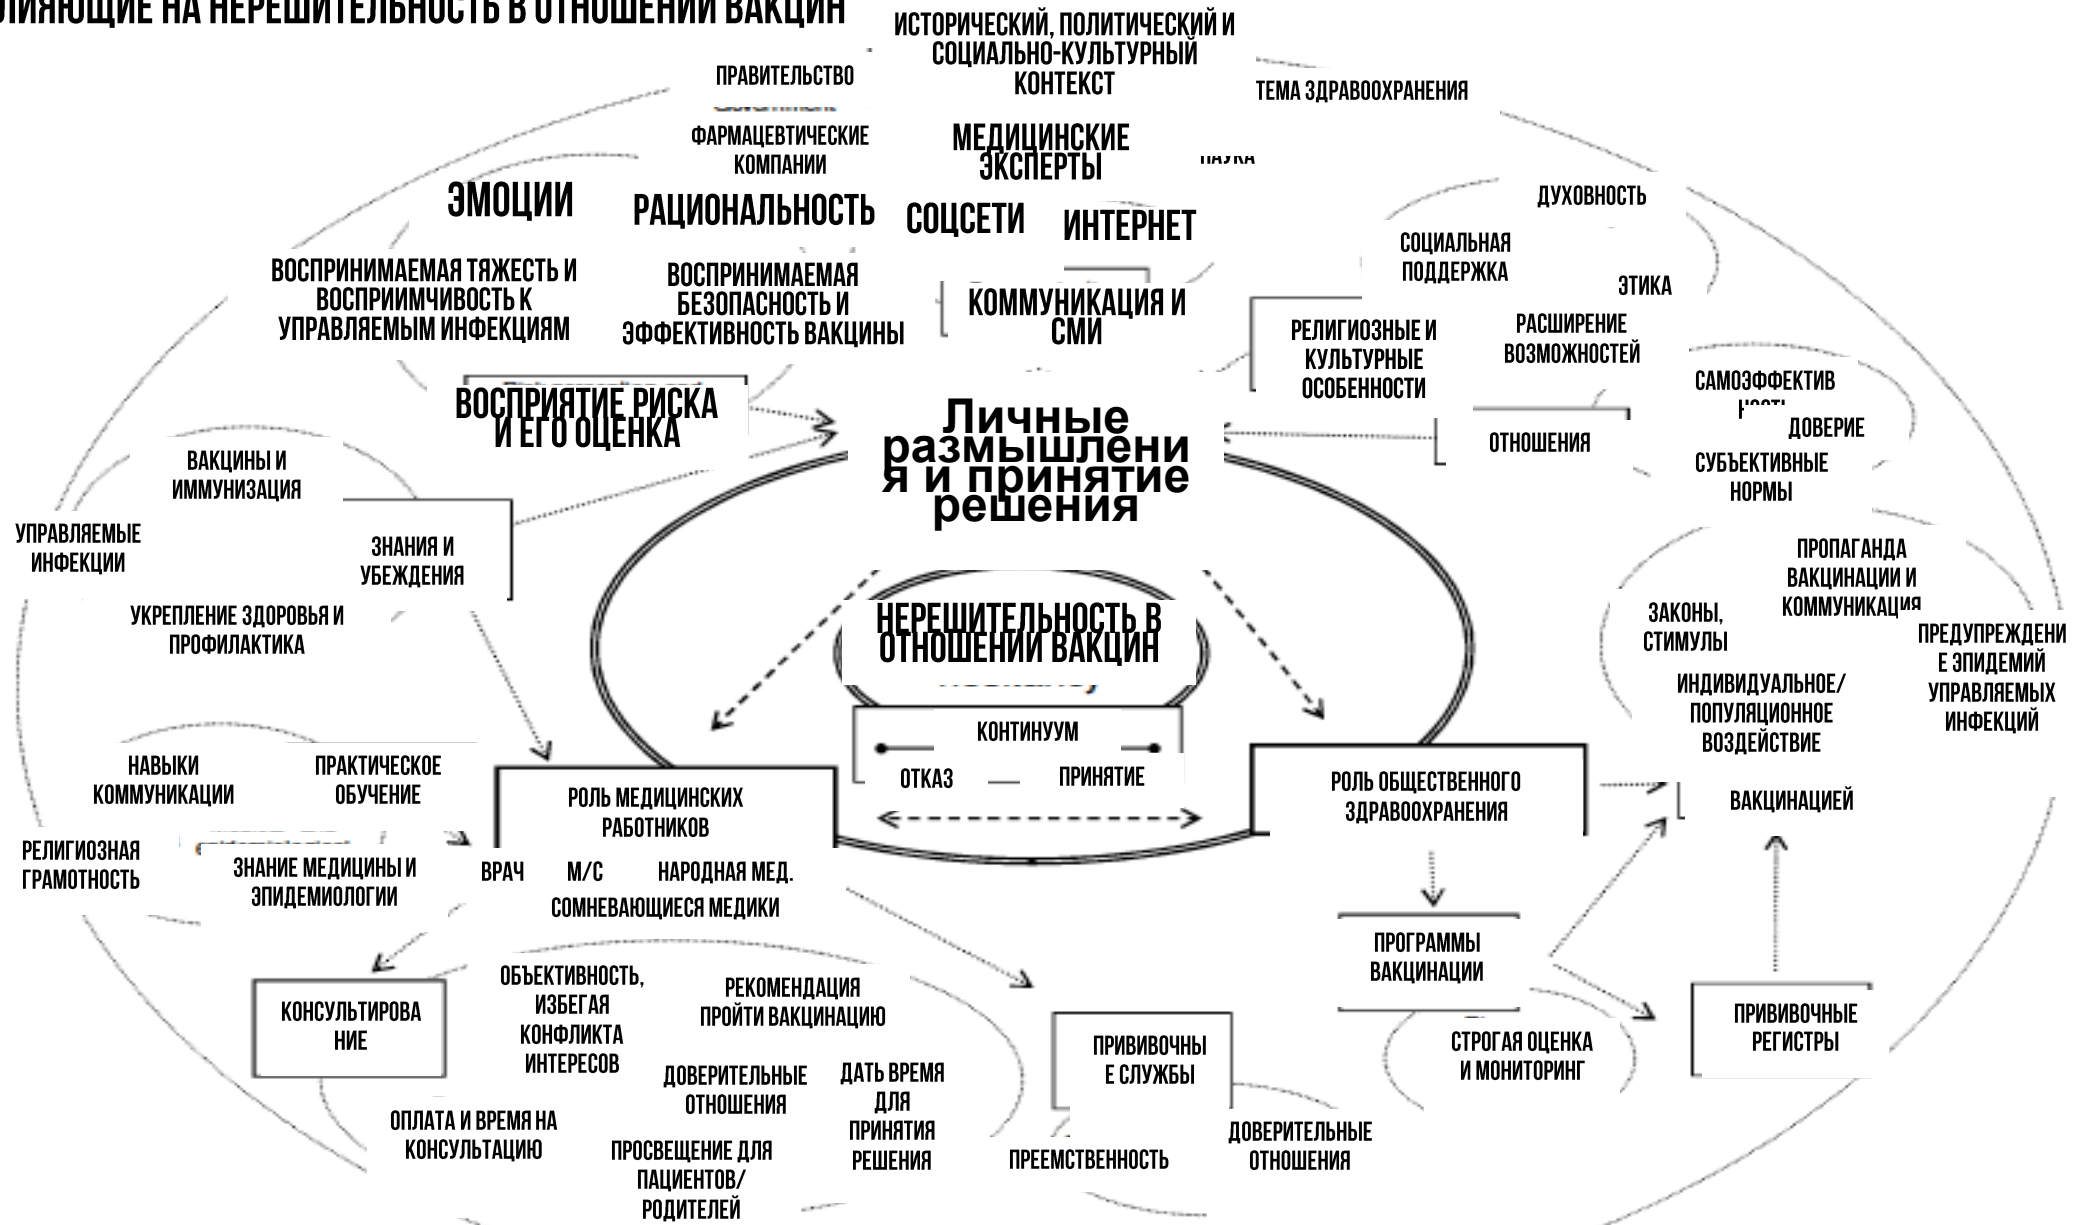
ЛИЯЮЩИЕ НА НЕРЕШИТЕЛЬНОСТЬ В ОТНОШЕНИИ ВАКЦИН

ИСТОРИЧЕСКИЙ, ПОЛИТИЧЕСКИЙ И СОЦИАЛЬНО-КУЛЬТУРНЫЙ КОНТЕКСТ

ПРАВИТЕЛЬСТВО

ТЕМА ЗДРАВООХРАНЕНИЯ

ФАРМАЦЕВТИЧЕСКИЕ КОМПАНИИ

МЕДИЦИНСКИЕ ЭКСПЕРТЫ

НАУКА

ЭМОЦИИ

РАЦИОНАЛЬНОСТЬ

СОЦСЕТИ

ИНТЕРНЕТ

ДУХОВНОСТЬ

СОЦИАЛЬНАЯ ПОДДЕРЖКА

ЭТИКА

ВОСПРИНИМАЕМАЯ ТЯЖЕСТЬ И ВОСПРИИМЧИВОСТЬ К УПРАВЛЯЕМЫМ ИНФЕКЦИЯМ

ВОСПРИНИМАЕМАЯ БЕЗОПАСНОСТЬ И ЭФФЕКТИВНОСТЬ ВАКЦИНЫ

КОММУНИКАЦИЯ И СМИ

РЕЛИГИОЗНЫЕ И КУЛЬТУРНЫЕ ОСОБЕННОСТИ

РАСШИРЕНИЕ ВОЗМОЖНОСТЕЙ

САМОЭФФЕКТИВ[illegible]

ВОСПРИЯТИЕ РИСКА И ЕГО ОЦЕНКА

Личные размышления и принятие решения

ОТНОШЕНИЯ

ДОВЕРИЕ

СУБЪЕКТИВНЫЕ НОРМЫ

ВАКЦИНЫ И ИММУНИЗАЦИЯ

УПРАВЛЯЕМЫЕ ИНФЕКЦИИ

ЗНАНИЯ И УБЕЖДЕНИЯ

ПРОПАГАНДА ВАКЦИНАЦИИ И КОММУНИКАЦИЯ

ЗАКОНЫ, СТИМУЛЫ

ПРЕДУПРЕЖДЕНИЕ ЭПИДЕМИЙ УПРАВЛЯЕМЫХ ИНФЕКЦИЙ

УКРЕПЛЕНИЕ ЗДОРОВЬЯ И ПРОФИЛАКТИКА

НЕРЕШИТЕЛЬНОСТЬ В ОТНОШЕНИИ ВАКЦИН

ИНДИВИДУАЛЬНОЕ/ ПОПУЛЯЦИОННОЕ ВОЗДЕЙСТВИЕ

КОНТИНУУМ

ОТКАЗ — ПРИНЯТИЕ

НАВЫКИ КОММУНИКАЦИИ

ПРАКТИЧЕСКОЕ ОБУЧЕНИЕ

РОЛЬ МЕДИЦИНСКИХ РАБОТНИКОВ

РОЛЬ ОБЩЕСТВЕННОГО ЗДРАВООХРАНЕНИЯ

ВАКЦИНАЦИЕЙ

РЕЛИГИОЗНАЯ ГРАМОТНОСТЬ

ЗНАНИЕ МЕДИЦИНЫ И ЭПИДЕМИОЛОГИИ

ВРАЧ М/С НАРОДНАЯ МЕД.

СОМНЕВАЮЩИЕСЯ МЕДИКИ

ПРОГРАММЫ ВАКЦИНАЦИИ

КОНСУЛЬТИРОВАНИЕ

ОБЪЕКТИВНОСТЬ, ИЗБЕГАЯ КОНФЛИКТА ИНТЕРЕСОВ

РЕКОМЕНДАЦИЯ ПРОЙТИ ВАКЦИНАЦИЮ

ПРИВИВОЧНЫЕ СЛУЖБЫ

СТРОГАЯ ОЦЕНКА И МОНИТОРИНГ

ПРИВИВОЧНЫЕ РЕГИСТРЫ

ДОВЕРИТЕЛЬНЫЕ ОТНОШЕНИЯ

ДАТЬ ВРЕМЯ ДЛЯ ПРИНЯТИЯ РЕШЕНИЯ

ОПЛАТА И ВРЕМЯ НА КОНСУЛЬТАЦИЮ

ПРОСВЕЩЕНИЕ ДЛЯ ПАЦИЕНТОВ/ РОДИТЕЛЕЙ

ПРЕЕМСТВЕННОСТЬ

ДОВЕРИТЕЛЬНЫЕ ОТНОШЕНИЯ